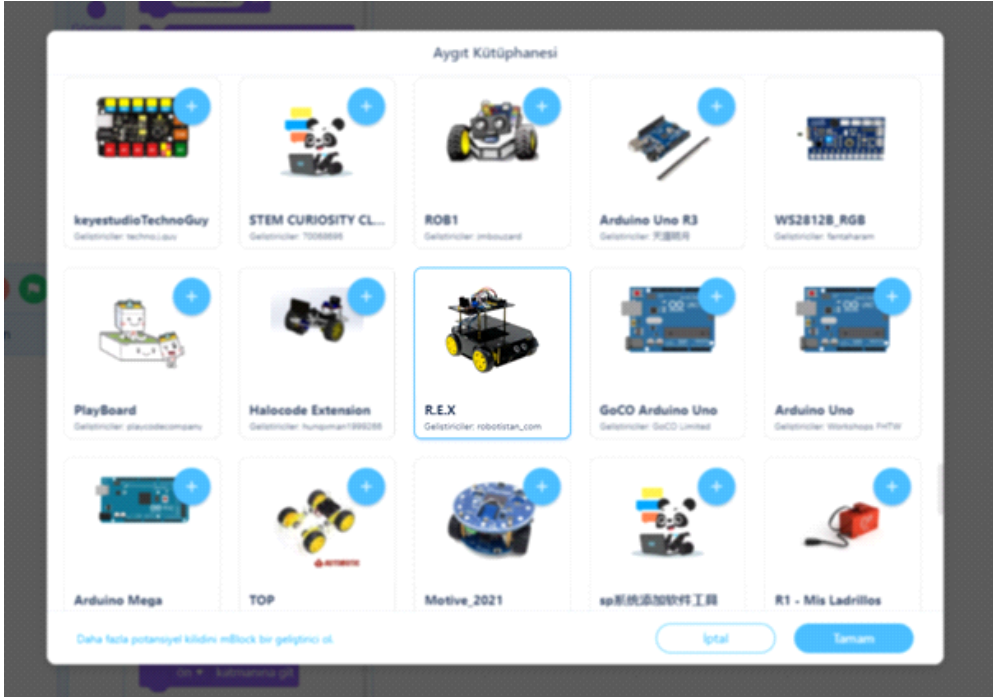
Aygıt Kütüphanesi

keyestudioTechnoGuy
Geliştiriciler: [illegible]

STEM CURIOSITY CL...
Geliştiriciler: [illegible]

ROB1
Geliştiriciler: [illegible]

Arduino Uno R3
Geliştiriciler: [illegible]

WS2812B_RGB
Geliştiriciler: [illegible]

PlayBoard
Geliştiriciler: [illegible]

Halocode Extension
Geliştiriciler: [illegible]

R.E.X
Geliştiriciler: robotistan_com

GoCO Arduino Uno
Geliştiriciler: GoCO Limited

Arduino Uno
Geliştiriciler: Workshops FHTW

Arduino Mega

TOP

Motive_2021

sp系统添加软件工具

R1 - Mis Ladrillos

Daha fazla potansiyel kilidini mBlock bir geliştirici ol.

İptal

Tamam